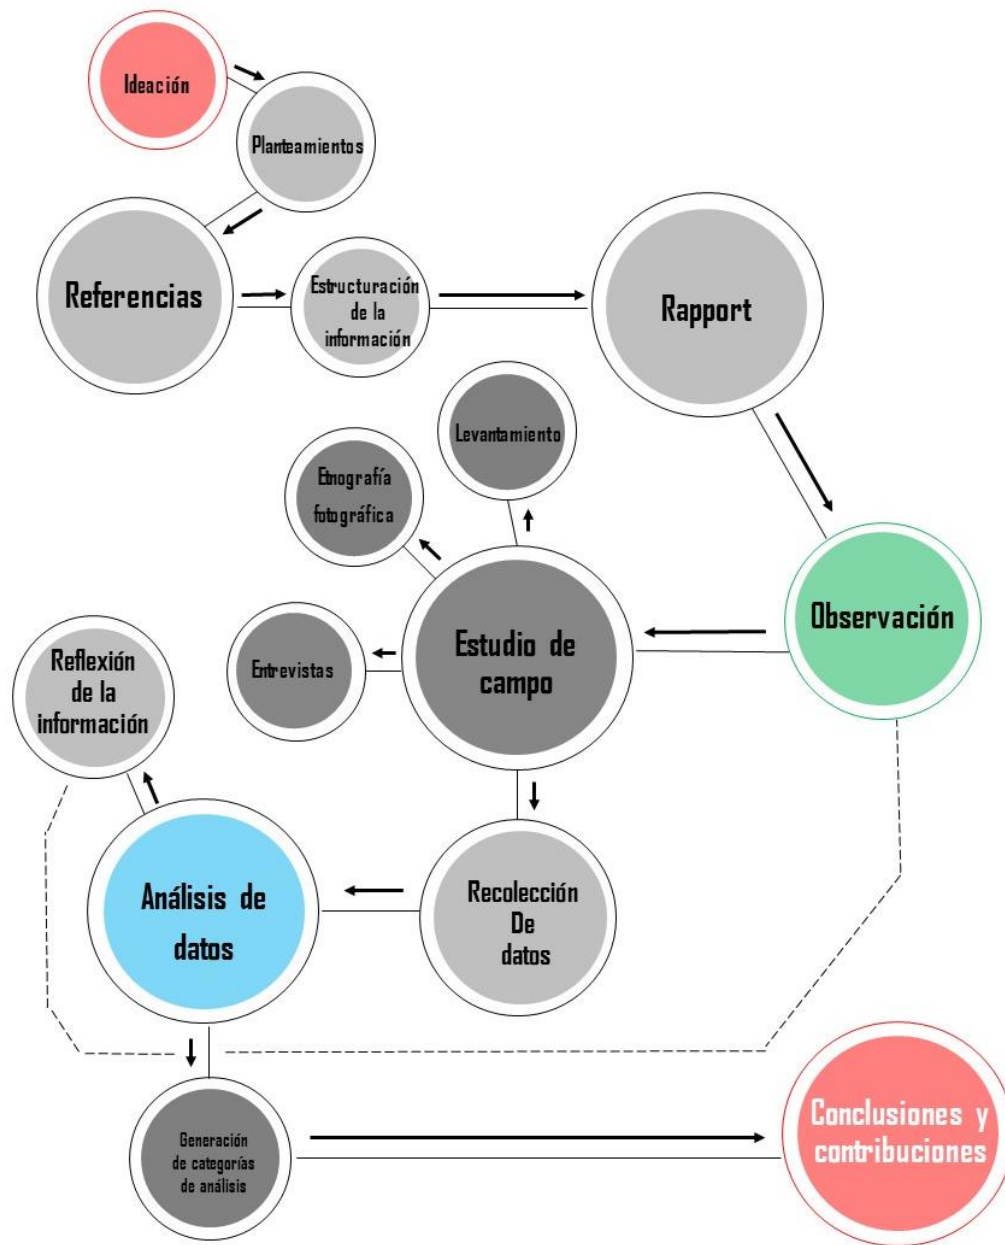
Ideación

Planteamientos

Referencias

Estructuración de la información

Rapport

Levantamiento

Etnografía fotográfica

Observación

Entrevistas

Estudio de campo

Reflexión de la información

Análisis de datos

Recolección De datos

Generación de categorías de análisis

Conclusiones y contribuciones